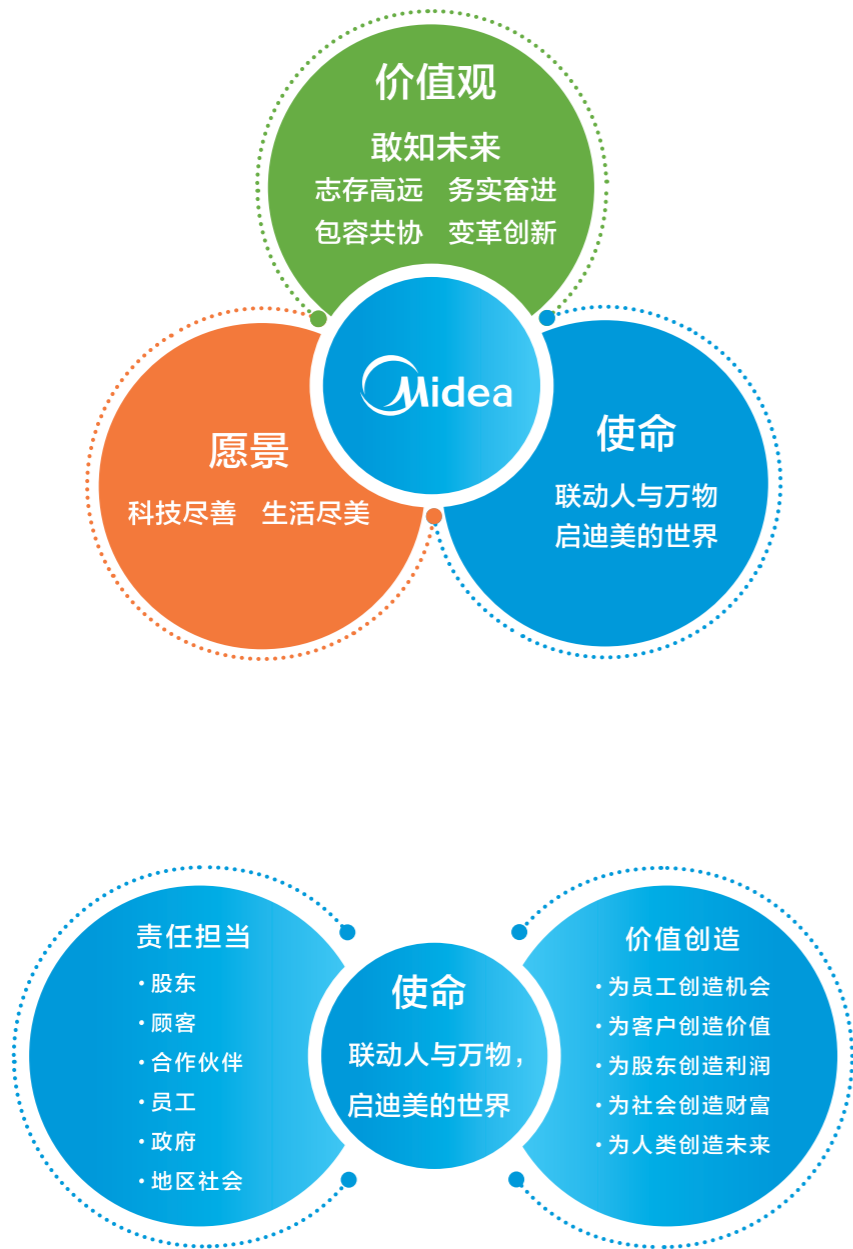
价值观

敢知未来

志存高远　务实奋进

包容共协　变革创新

Midea

愿景

科技尽善　生活尽美

使命

联动人与万物

启迪美的世界

责任担当

· 股东
· 顾客
· 合作伙伴
· 员工
· 政府
· 地区社会

使命

联动人与万物，

启迪美的世界

价值创造

· 为员工创造机会
· 为客户创造价值
· 为股东创造利润
· 为社会创造财富
· 为人类创造未来